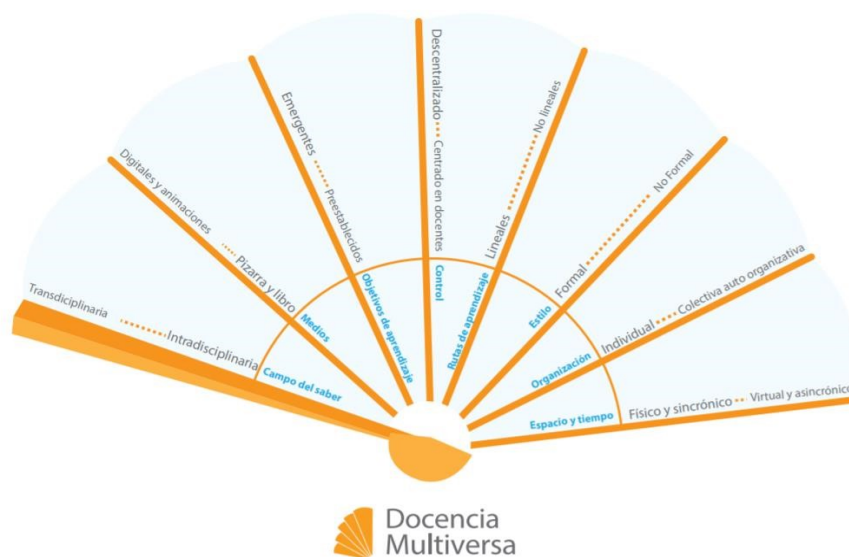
Transdiciplinaria
Intradisciplinaria
Campo del saber

Digitales y animaciones
Pizarra y libro
Medios

Emergentes
Preestablecidos
Objetivos de aprendizaje

Descentralizado
Centrado en docentes
Control

No lineales
Lineales
Rutas de aprendizaje

No Formal
Formal
Estilo

Colectiva auto organizativa
Individual
Organización

Virtual y asincrónico
Físico y sincrónico
Espacio y tiempo

Docencia
Multiversa